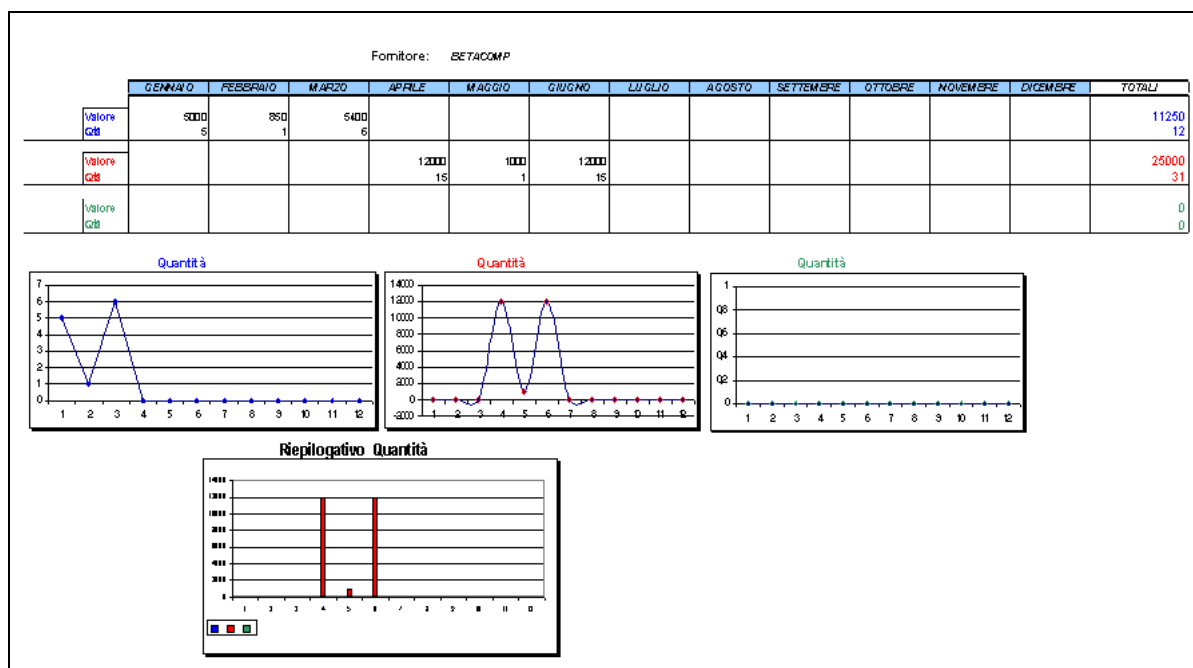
Fornitore: BETACOMP

| | GENNAIO | FEBBRAIO | MARZO | APRILE | MAGGIO | GIUGNO | LUGLIO | AGOSTO | SETTEMBRE | OTTOBRE | NOVEMBRE | DICEMBRE | TOTALI |
|---|---|---|---|---|---|---|---|---|---|---|---|---|---|
| Valore<br>Q.tà | 5000<br>5 | 850<br>1 | 5400<br>6 | | | | | | | | | | 11250<br>12 |
| Valore<br>Q.tà | | | | 12000<br>15 | 1000<br>1 | 12000<br>15 | | | | | | | 25000<br>31 |
| Valore<br>Q.tà | | | | | | | | | | | | | 0<br>0 |

Quantità

7
6
5
4
3
2
1
0
1 2 3 4 5 6 7 8 9 10 11 12

Quantità

14000
12000
10000
8000
6000
4000
2000
0
-2000
1 2 3 4 5 6 7 8 9 10 11 12

Quantità

1
0.8
0.6
0.4
0.2
0
1 2 3 4 5 6 7 8 9 10 11 12

Riepilogativo Quantità

14000
12000
10000
8000
6000
4000
2000
0
1 2 3 4 5 6 7 8 9 10 11 12